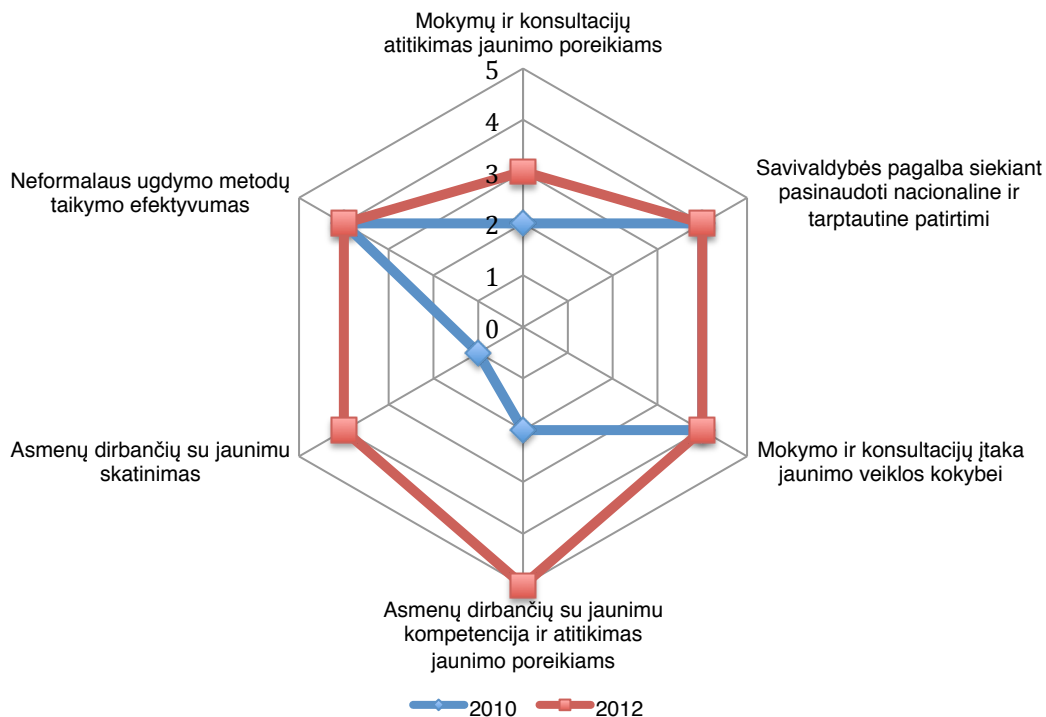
Mokymų ir konsultacijų atitikimas jaunimo poreikiams

5
4
3
2
1
0

Savivaldybės pagalba siekiant pasinaudoti nacionaline ir tarptautine patirtimi

Mokymo ir konsultacijų įtaka jaunimo veiklos kokybei

Asmenų dirbančių su jaunimu kompetencija ir atitikimas jaunimo poreikiams

Asmenų dirbančių su jaunimu skatinimas

Neformalaus ugdymo metodų taikymo efektyvumas

2010 2012